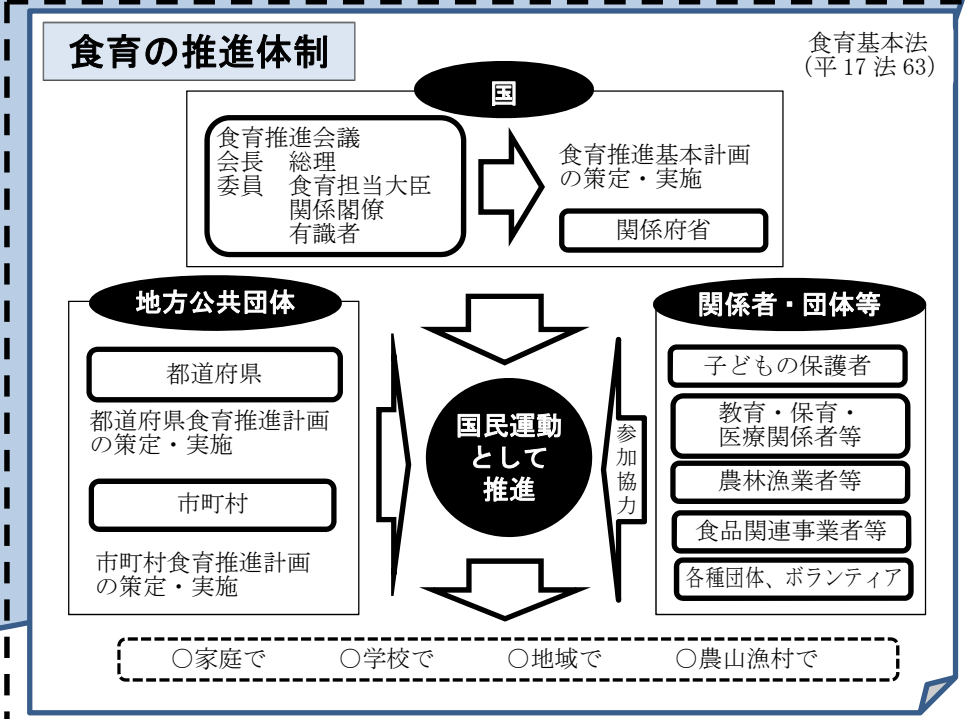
食育の推進体制

食育基本法
(平 17 法 63)

国

食育推進会議
会長　総理
委員　食育担当大臣
　　　関係閣僚
　　　有識者

食育推進基本計画の策定・実施

関係府省

地方公共団体

都道府県

都道府県食育推進計画の策定・実施

市町村

市町村食育推進計画の策定・実施

国民運動として推進

参加協力

関係者・団体等

子どもの保護者

教育・保育・医療関係者等

農林漁業者等

食品関連事業者等

各種団体、ボランティア

○家庭で　○学校で　○地域で　○農山漁村で